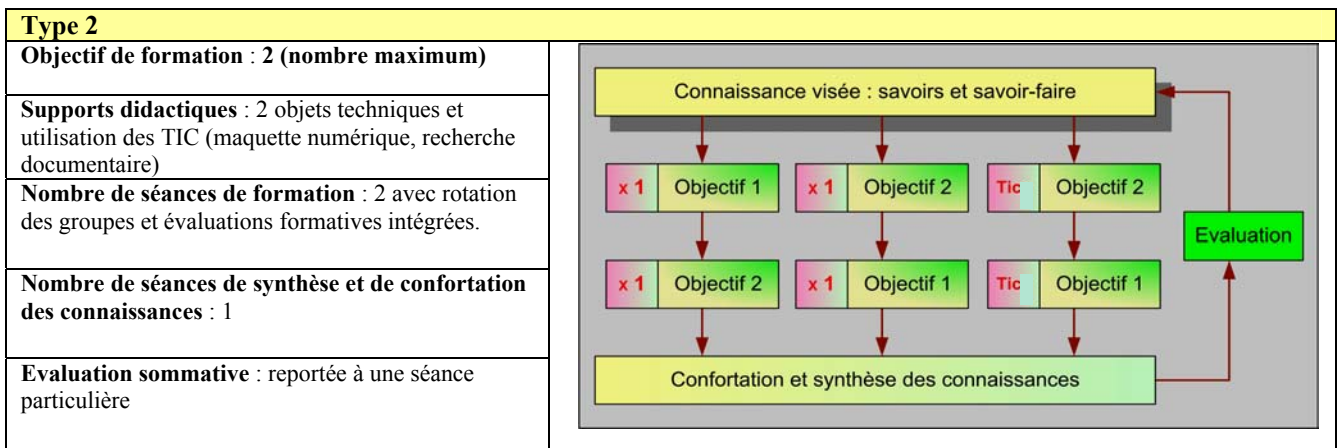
**Type 2**

**Objectif de formation** : **2 (nombre maximum)**

**Supports didactiques** : 2 objets techniques et utilisation des TIC (maquette numérique, recherche documentaire)

**Nombre de séances de formation** : 2 avec rotation des groupes et évaluations formatives intégrées.

**Nombre de séances de synthèse et de confortation des connaissances** : 1

**Evaluation sommative** : reportée à une séance particulière

Connaissance visée : savoirs et savoir-faire

x 1 Objectif 1
x 1 Objectif 2
Tic Objectif 2

x 1 Objectif 2
x 1 Objectif 1
Tic Objectif 1

Evaluation

Confortation et synthèse des connaissances